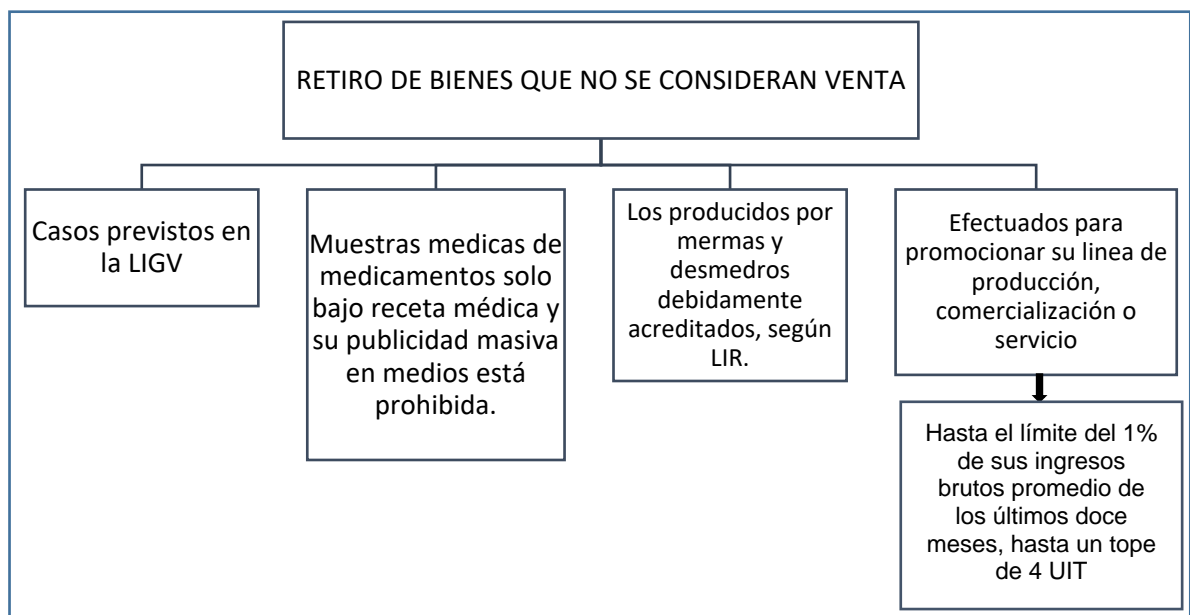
RETIRO DE BIENES QUE NO SE CONSIDERAN VENTA

Casos previstos en la LIGV

Muestras medicas de medicamentos solo bajo receta médica y su publicidad masiva en medios está prohibida.

Los producidos por mermas y desmedros debidamente acreditados, según LIR.

Efectuados para promocionar su linea de producción, comercialización o servicio

Hasta el límite del 1% de sus ingresos brutos promedio de los últimos doce meses, hasta un tope de 4 UIT